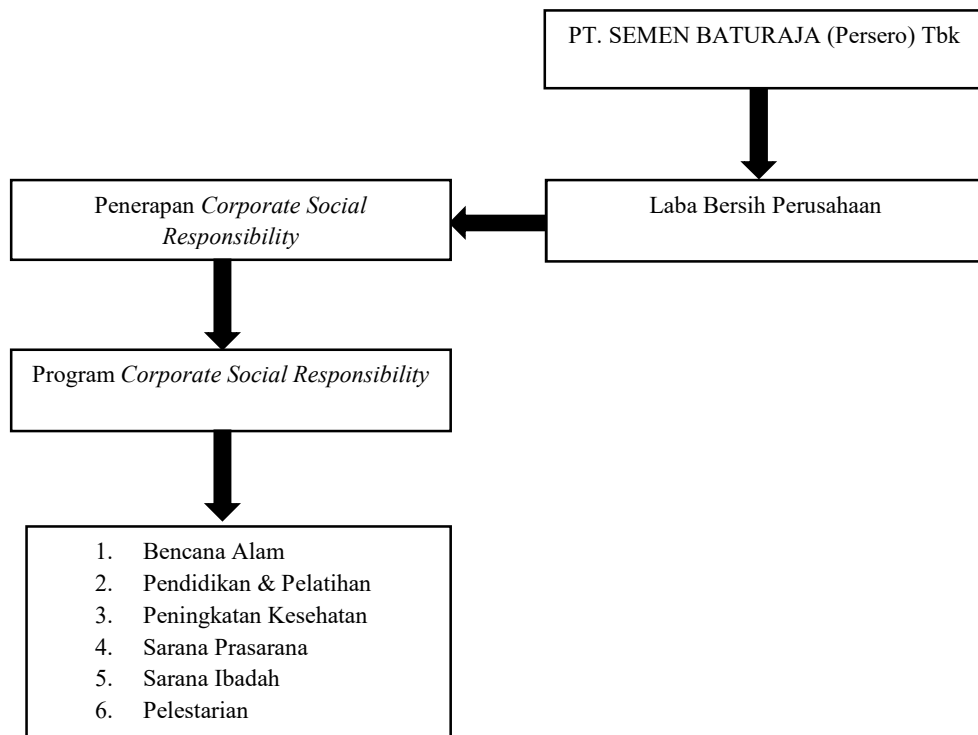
PT. SEMEN BATURAJA (Persero) Tbk

Laba Bersih Perusahaan

Penerapan *Corporate Social Responsibility*

Program *Corporate Social Responsibility*

1. Bencana Alam
2. Pendidikan & Pelatihan
3. Peningkatan Kesehatan
4. Sarana Prasarana
5. Sarana Ibadah
6. Pelestarian